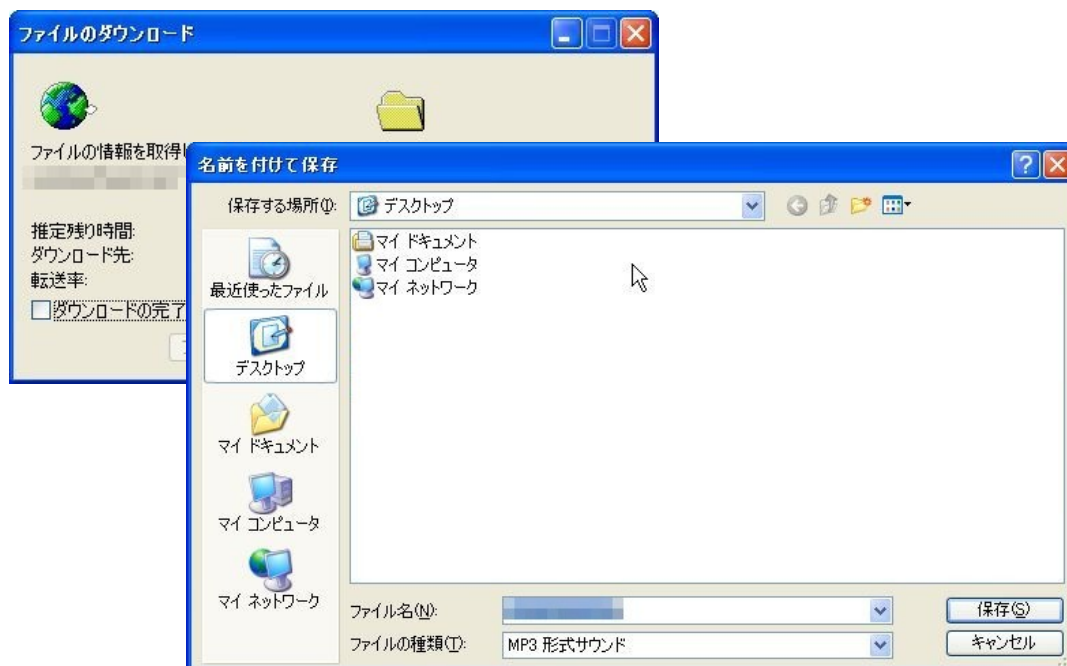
ファイルのダウンロード

ファイルの情報を取得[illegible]

推定残り時間:
ダウンロード先:
転送率:
ダウンロードの完了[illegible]

名前を付けて保存

保存する場所(I): デスクトップ

最近使ったファイル
デスクトップ
マイ ドキュメント
マイ コンピュータ
マイ ネットワーク

マイ ドキュメント
マイ コンピュータ
マイ ネットワーク

ファイル名(N):
ファイルの種類(T): MP3 形式サウンド

保存(S)
キャンセル